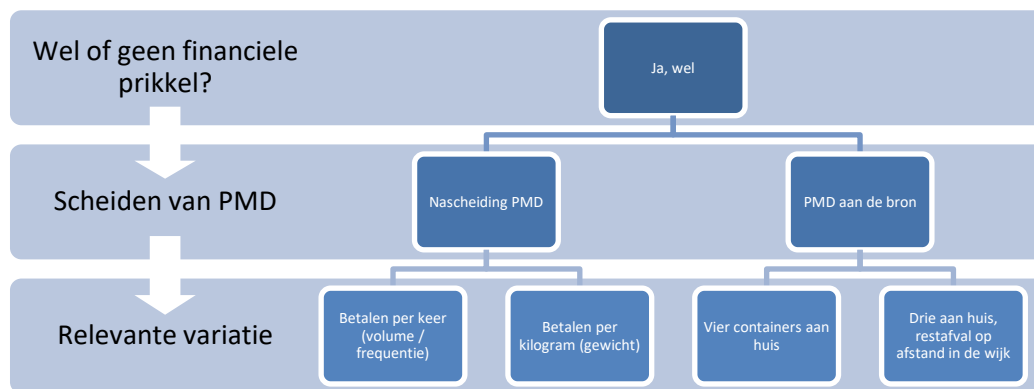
Wel of geen financiele prikkel?

Ja, wel

Scheiden van PMD

Nascheiding PMD

PMD aan de bron

Relevante variatie

Betalen per keer (volume / frequentie)

Betalen per kilogram (gewicht)

Vier containers aan huis

Drie aan huis, restafval op afstand in de wijk